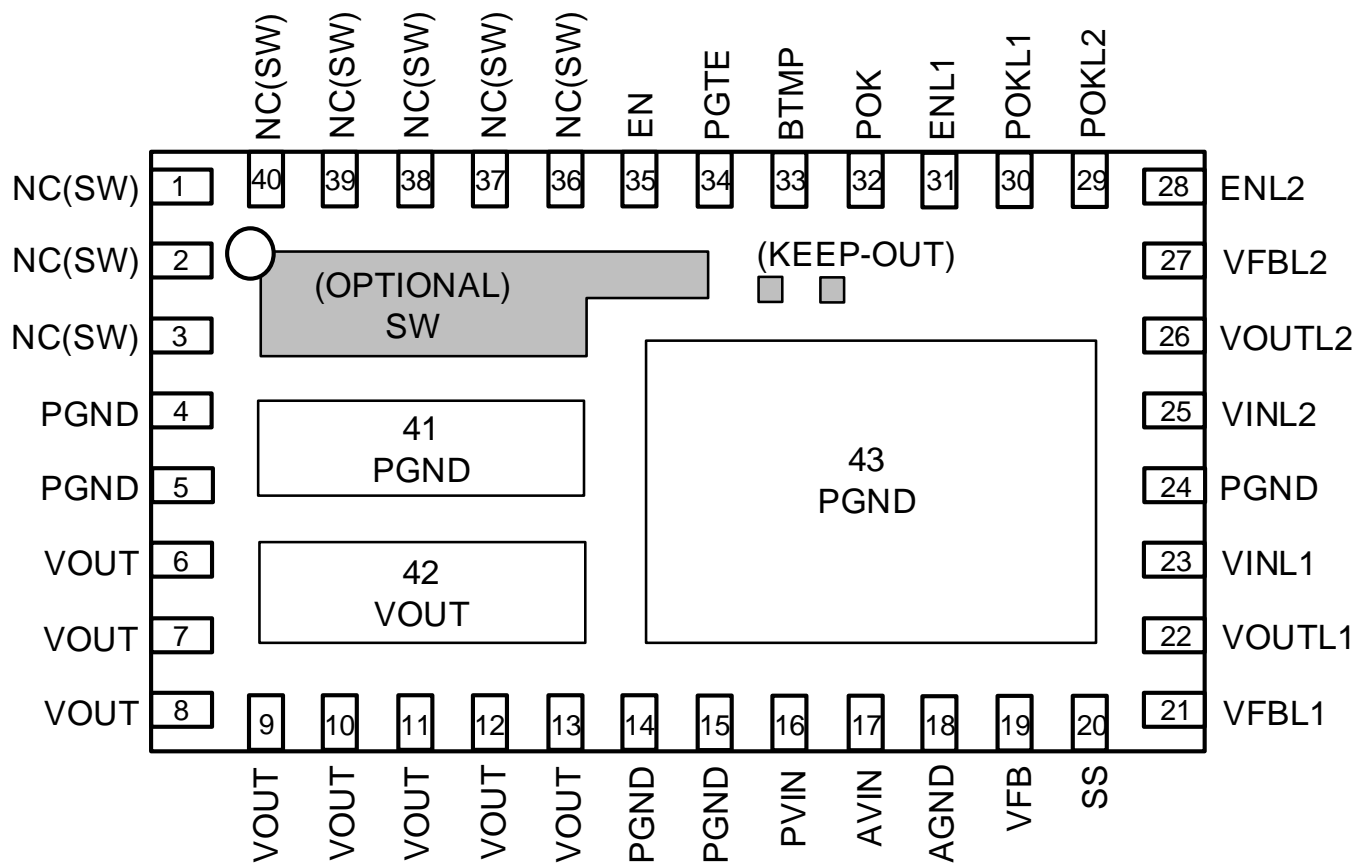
NC(SW) NC(SW) NC(SW) NC(SW) NC(SW) EN PGTE BTMP POK ENL1 POKL1 POKL2

40 39 38 37 36 35 34 33 32 31 30 29

NC(SW) 1
NC(SW) 2
NC(SW) 3
PGND 4
PGND 5
VOUT 6
VOUT 7
VOUT 8

28 ENL2
27 VFBL2
26 VOUTL2
25 VINL2
24 PGND
23 VINL1
22 VOUTL1
21 VFBL1

(KEEP-OUT)

(OPTIONAL)
SW

41
PGND

42
VOUT

43
PGND

9 10 11 12 13 14 15 16 17 18 19 20

VOUT VOUT VOUT VOUT VOUT PGND PGND PVIN AVIN AGND VFB SS